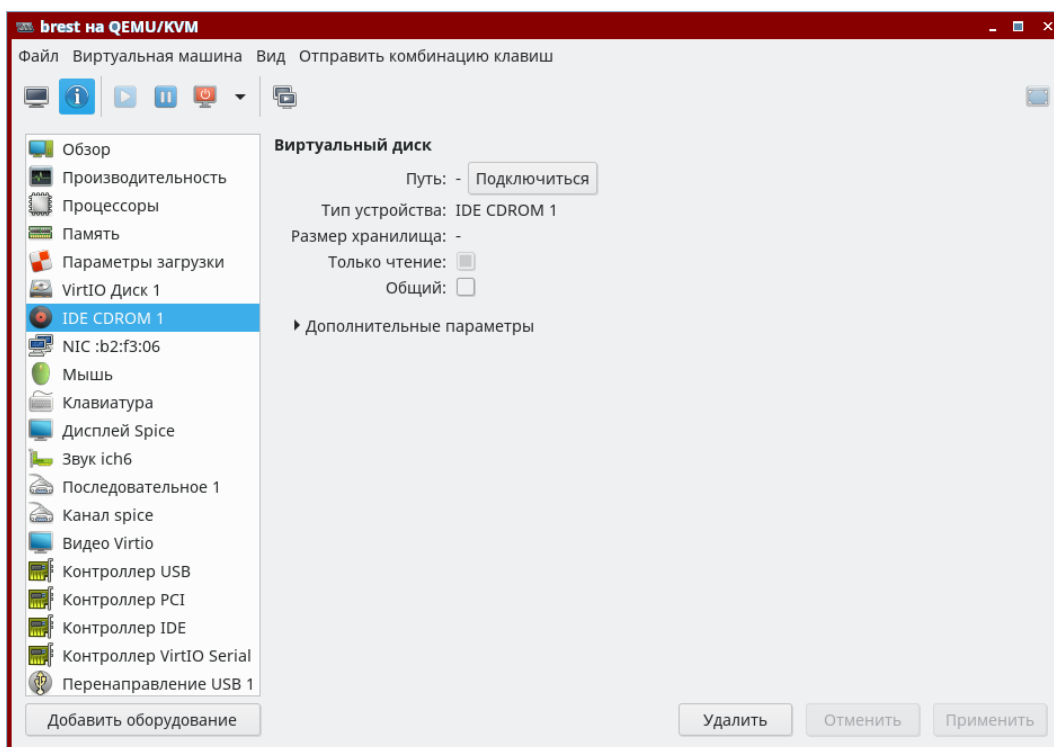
brest на QEMU/KVM

Файл Виртуальная машина Вид Отправить комбинацию клавиш

Обзор
Производительность
Процессоры
Память
Параметры загрузки
VirtIO Диск 1
IDE CDROM 1
NIC :b2:f3:06
Мышь
Клавиатура
Дисплей Spice
Звук ich6
Последовательное 1
Канал spice
Видео Virtio
Контроллер USB
Контроллер PCI
Контроллер IDE
Контроллер VirtIO Serial
Перенаправление USB 1

Добавить оборудование

Виртуальный диск

Путь: - Подключиться
Тип устройства: IDE CDROM 1
Размер хранилища: -
Только чтение:
Общий:

Дополнительные параметры

Удалить Отменить Применить